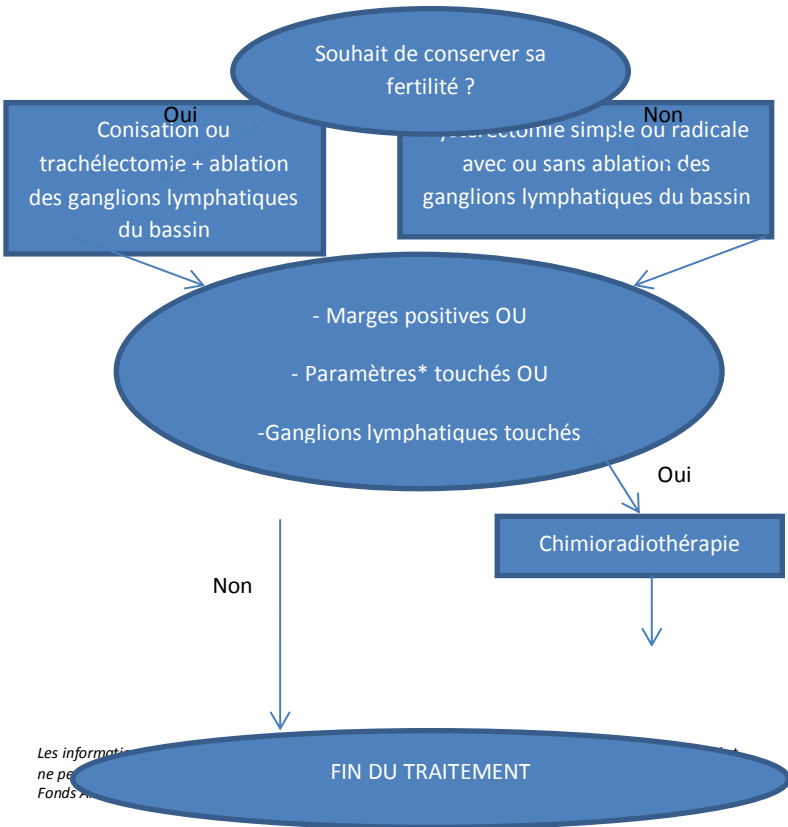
Souhait de conserver sa fertilité ?

Oui

Non

Conisation ou trachélectomie + ablation des ganglions lymphatiques du bassin

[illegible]ectomie simple ou radicale avec ou sans ablation des ganglions lymphatiques du bassin

- Marges positives OU

- Paramètres* touchés OU

-Ganglions lymphatiques touchés

Oui

Chimioradiothérapie

Non

Les informati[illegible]
ne pe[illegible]
Fonds A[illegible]

FIN DU TRAITEMENT